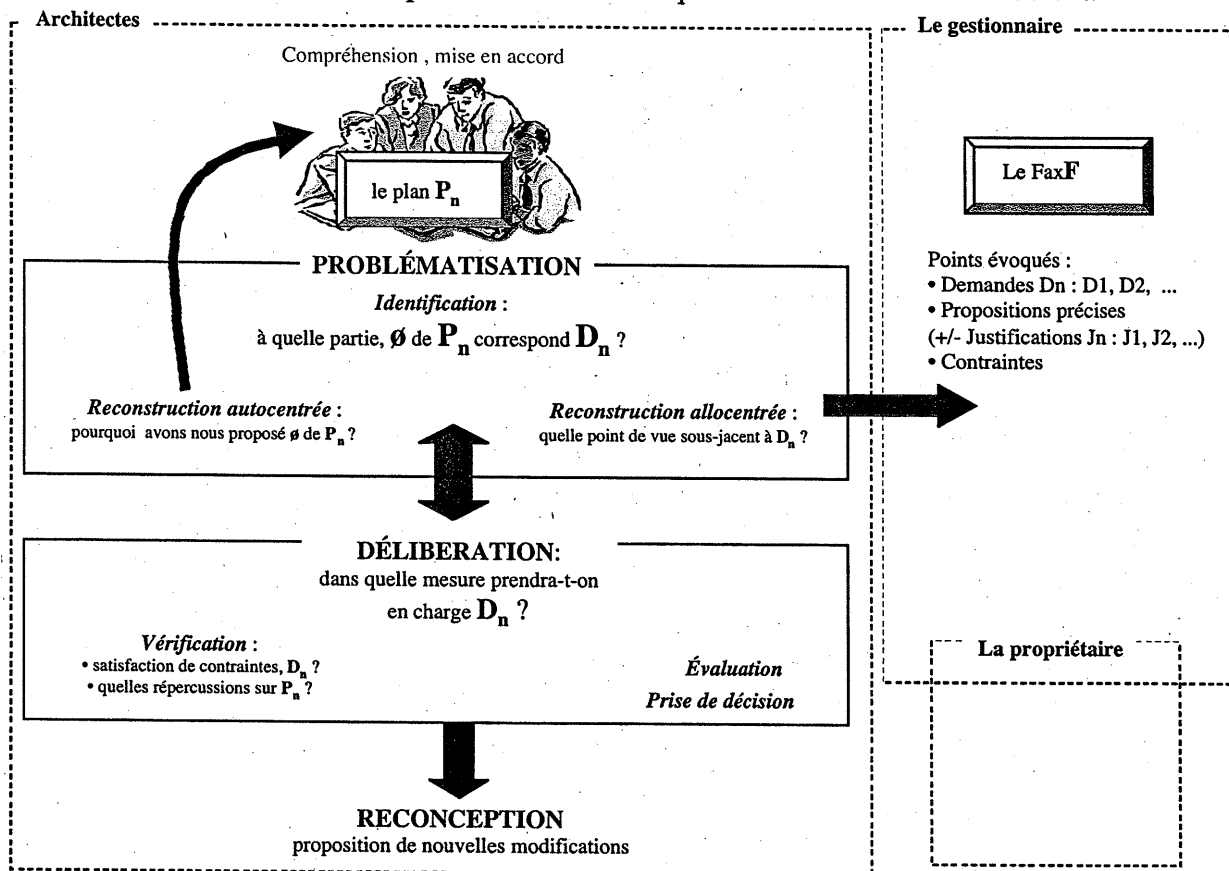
Architectes

Compréhension , mise en accord

le plan $\mathbf{P_n}$

PROBLÉMATISATION

*Identification* :

à quelle partie, $\emptyset$ de $\mathbf{P_n}$ correspond $\mathbf{D_n}$ ?

*Reconstruction autocentrée* :
pourquoi avons nous proposé $\emptyset$ de $\mathbf{P_n}$ ?

*Reconstruction allocentrée* :
quelle point de vue sous-jacent à $\mathbf{D_n}$ ?

DÉLIBERATION:
dans quelle mesure prendra-t-on en charge $\mathbf{D_n}$ ?

*Vérification* :
• satisfaction de contraintes, $\mathbf{D_n}$ ?
• quelles répercussions sur $\mathbf{P_n}$ ?

*Évaluation*

*Prise de décision*

RECONCEPTION
proposition de nouvelles modifications

Le gestionnaire

Le FaxF

Points évoqués :
• Demandes Dn : D1, D2, ...
• Propositions précises
(+/- Justifications Jn : J1, J2, ...)
• Contraintes

La propriétaire